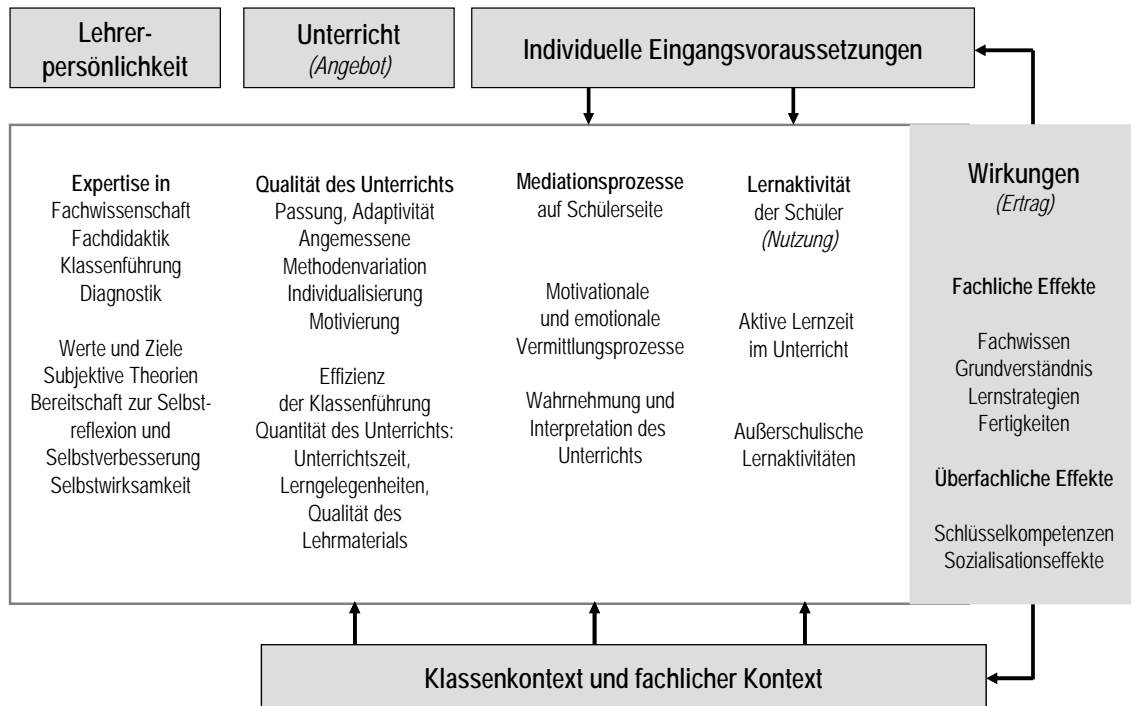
Lehrerpersönlichkeit

Unterricht
*(Angebot)*

Individuelle Eingangsvoraussetzungen

**Expertise in**
Fachwissenschaft
Fachdidaktik
Klassenführung
Diagnostik

Werte und Ziele
Subjektive Theorien
Bereitschaft zur Selbstreflexion und Selbstverbesserung
Selbstwirksamkeit

**Qualität des Unterrichts**
Passung, Adaptivität
Angemessene Methodenvariation
Individualisierung
Motivierung

Effizienz der Klassenführung
Quantität des Unterrichts:
Unterrichtszeit,
Lerngelegenheiten,
Qualität des Lehrmaterials

**Mediationsprozesse**
auf Schülerseite

Motivationale und emotionale Vermittlungsprozesse

Wahrnehmung und Interpretation des Unterrichts

**Lernaktivität**
der Schüler
*(Nutzung)*

Aktive Lernzeit im Unterricht

Außerschulische Lernaktivitäten

**Wirkungen**
*(Ertrag)*

**Fachliche Effekte**

Fachwissen
Grundverständnis
Lernstrategien
Fertigkeiten

**Überfachliche Effekte**

Schlüsselkompetenzen
Sozialisationseffekte

Klassenkontext und fachlicher Kontext